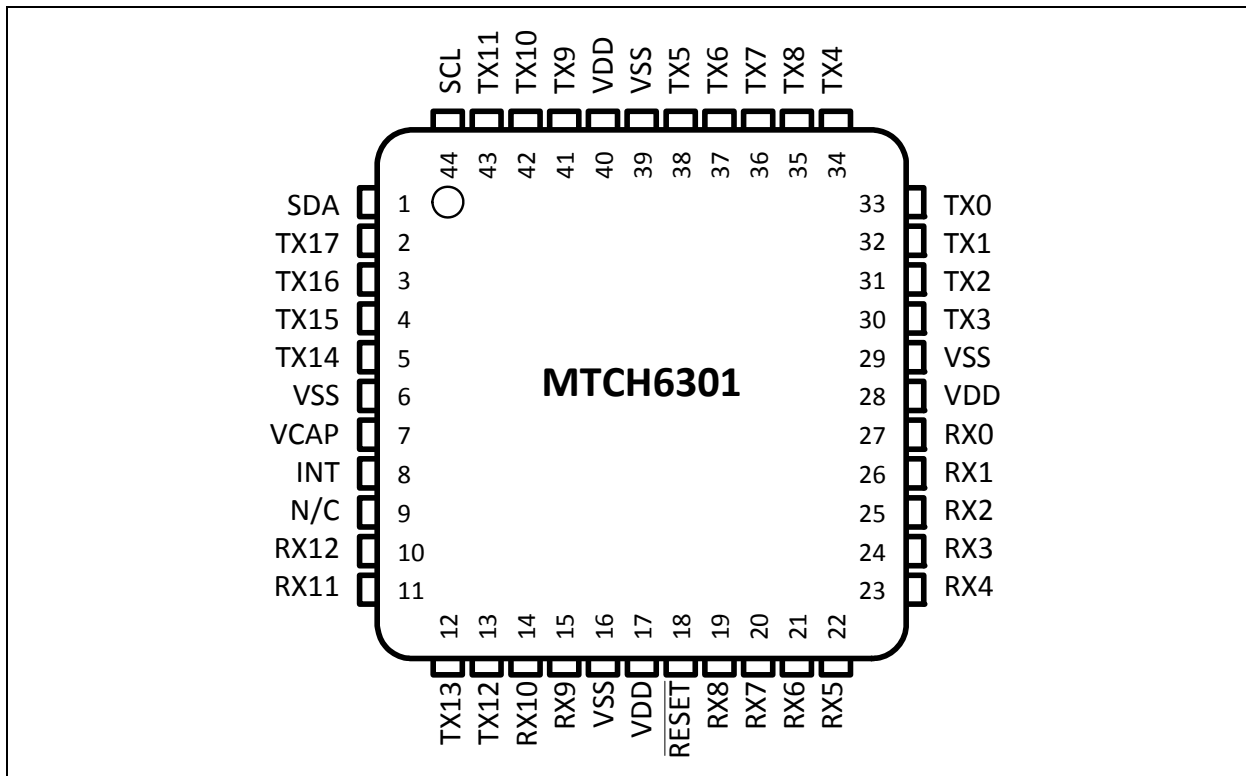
SCL TX11 TX10 TX9 VDD VSS TX5 TX6 TX7 TX8 TX4

44 43 42 41 40 39 38 37 36 35 34

SDA 1
TX17 2
TX16 3
TX15 4
TX14 5
VSS 6
VCAP 7
INT 8
N/C 9
RX12 10
RX11 11

33 TX0
32 TX1
31 TX2
30 TX3
29 VSS
28 VDD
27 RX0
26 RX1
25 RX2
24 RX3
23 RX4

MTCH6301

12 13 14 15 16 17 18 19 20 21 22

TX13 TX12 RX10 RX9 VSS VDD $\overline{RESET}$ RX8 RX7 RX6 RX5